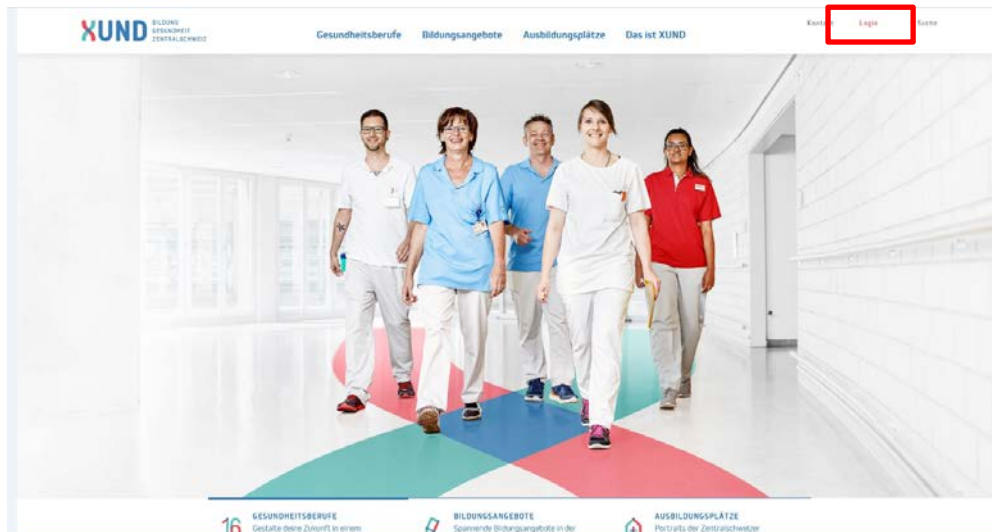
XUND BILDUNG GESUNDHEIT ZENTRALSCHWEIZ

Gesundheitsberufe Bildungsangebote Ausbildungsplätze Das ist XUND

Kontakt Login Suche

16 GESUNDHEITSBERUFE Gestalte deine Zukunft in einem

BILDUNGSANGEBOTE Spannende Bildungsangebote in der

AUSBILDUNGSPLÄTZE Portraits der Zentralschweizer